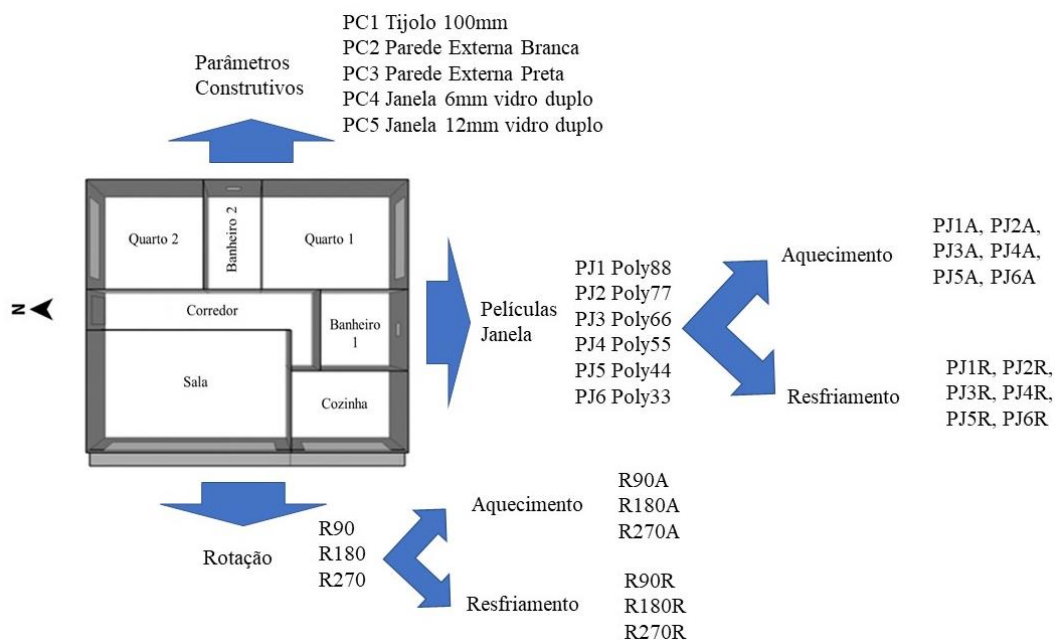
Parâmetros Construtivos

PC1 Tijolo 100mm
PC2 Parede Externa Branca
PC3 Parede Externa Preta
PC4 Janela 6mm vidro duplo
PC5 Janela 12mm vidro duplo

Quarto 2
Banheiro 2
Quarto 1
N
Corredor
Banheiro 1
Sala
Cozinha

Películas Janela

PJ1 Poly88
PJ2 Poly77
PJ3 Poly66
PJ4 Poly55
PJ5 Poly44
PJ6 Poly33

Aquecimento

PJ1A, PJ2A, PJ3A, PJ4A, PJ5A, PJ6A

Resfriamento

PJ1R, PJ2R, PJ3R, PJ4R, PJ5R, PJ6R

Rotação

R90
R180
R270

Aquecimento

R90A
R180A
R270A

Resfriamento

R90R
R180R
R270R